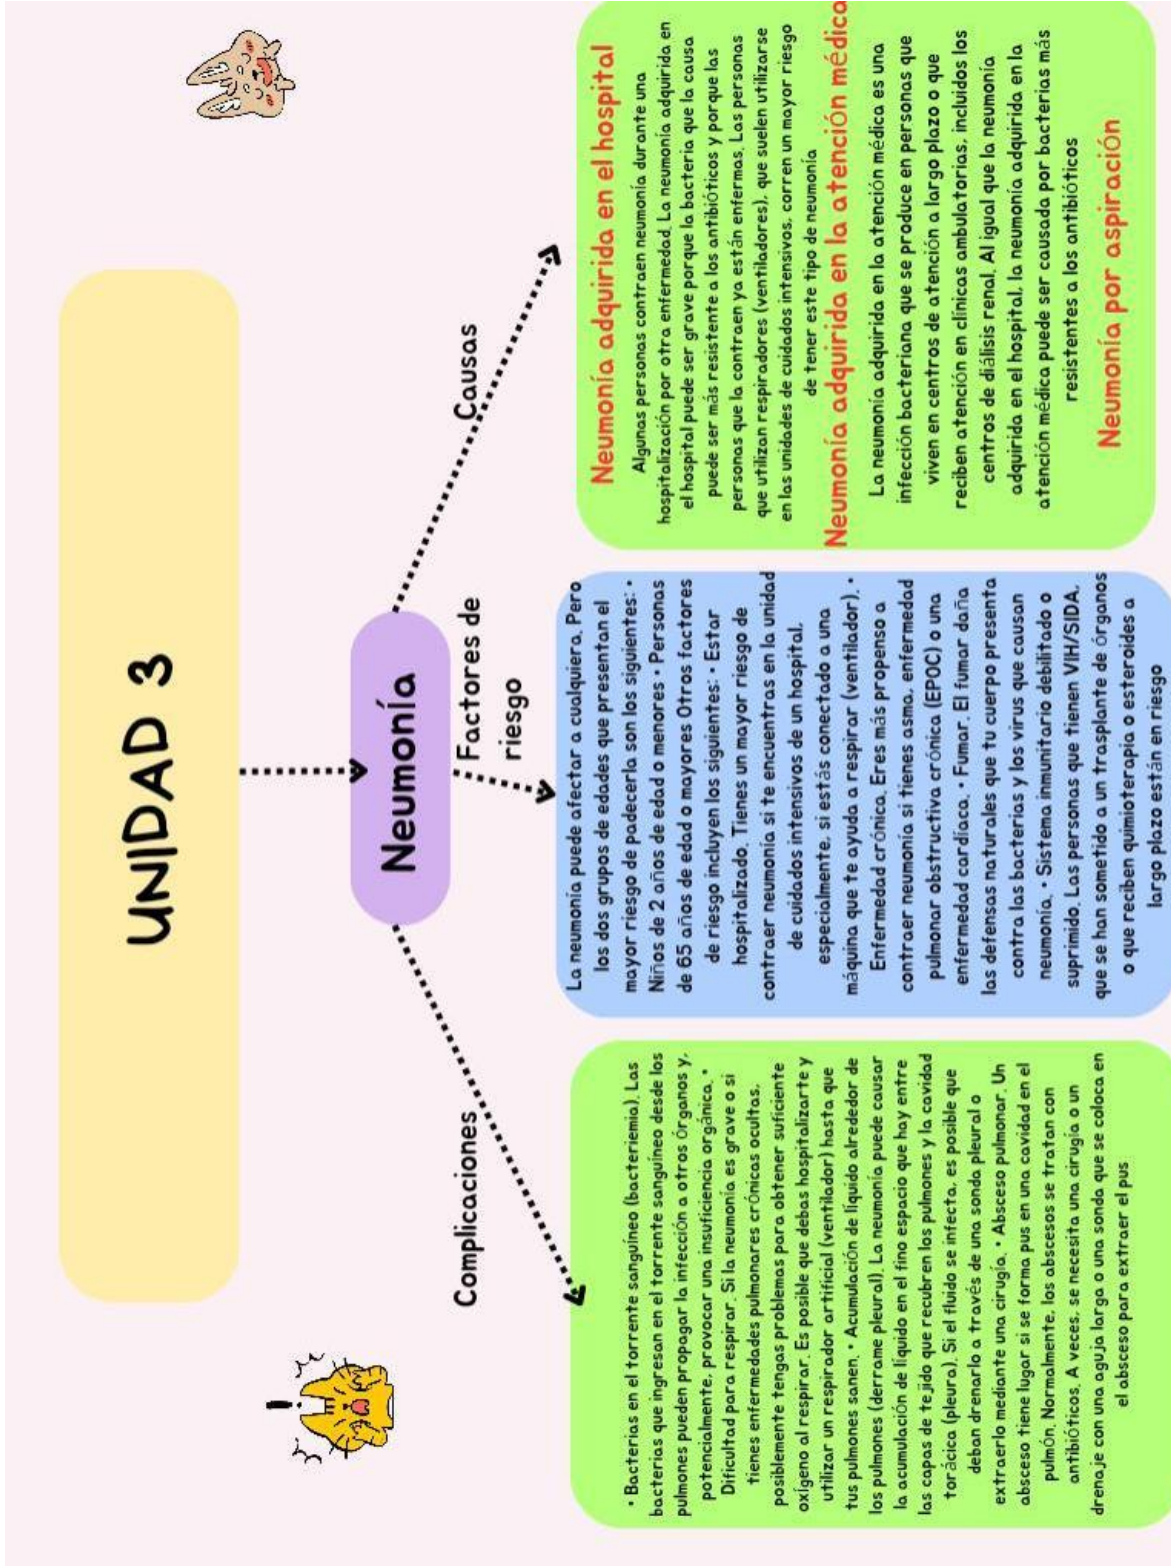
UNIDAD 3

Neumonía

Complicaciones

Factores de riesgo

Causas

• Bacterias en el torrente sanguíneo (bacteriemia). Las bacterias que ingresan en el torrente sanguíneo desde los pulmones pueden propagar la infección a otros órganos y, potencialmente, provocar una insuficiencia orgánica. • Dificultad para respirar. Si la neumonía es grave o si tienes enfermedades pulmonares crónicas ocultas, posiblemente tengas problemas para obtener suficiente oxígeno al respirar. Es posible que debas hospitalizarte y utilizar un respirador artificial (ventilador) hasta que tus pulmones sanen. • Acumulación de líquido alrededor de los pulmones (derrame pleural). La neumonía puede causar la acumulación de líquido en el fino espacio que hay entre las capas de tejido que recubren los pulmones y la cavidad torácica (pleura). Si el fluido se infecta, es posible que deban drenarlo a través de una sonda pleural o extraerlo mediante una cirugía. • Absceso pulmonar. Un absceso tiene lugar si se forma pus en una cavidad en el pulmón. Normalmente, los abscesos se tratan con antibióticos. A veces, se necesita una cirugía o un drenaje con una aguja larga o una sonda que se coloca en el absceso para extraer el pus

La neumonía puede afectar a cualquiera. Pero los dos grupos de edades que presentan el mayor riesgo de padecerla son los siguientes: • Niños de 2 años de edad o menores • Personas de 65 años de edad o mayores Otros factores de riesgo incluyen los siguientes: • Estar hospitalizado. Tienes un mayor riesgo de contraer neumonía si te encuentras en la unidad de cuidados intensivos de un hospital, especialmente, si estás conectado a una máquina que te ayuda a respirar (ventilador). • Enfermedad crónica. Eres más propenso a contraer neumonía si tienes asma, enfermedad pulmonar obstructiva crónica (EPOC) o una enfermedad cardíaca. • Fumar. El fumar daña las defensas naturales que tu cuerpo presenta contra las bacterias y los virus que causan neumonía. • Sistema inmunitario debilitado o suprimido. Las personas que tienen VIH/SIDA, que se han sometido a un trasplante de órganos o que reciben quimioterapia o esteroides a largo plazo están en riesgo

Neumonía adquirida en el hospital

Algunas personas contraen neumonía durante una hospitalización por otra enfermedad. La neumonía adquirida en el hospital puede ser grave porque la bacteria que la causa puede ser más resistente a los antibióticos y porque las personas que la contraen ya están enfermas. Las personas que utilizan respiradores (ventiladores), que suelen utilizarse en las unidades de cuidados intensivos, corren un mayor riesgo de tener este tipo de neumonía

Neumonía adquirida en la atención médica

La neumonía adquirida en la atención médica es una infección bacteriana que se produce en personas que viven en centros de atención a largo plazo o que reciben atención en clínicas ambulatorias, incluidos los centros de diálisis renal. Al igual que la neumonía adquirida en el hospital, la neumonía adquirida en la atención médica puede ser causada por bacterias más resistentes a los antibióticos

Neumonía por aspiración